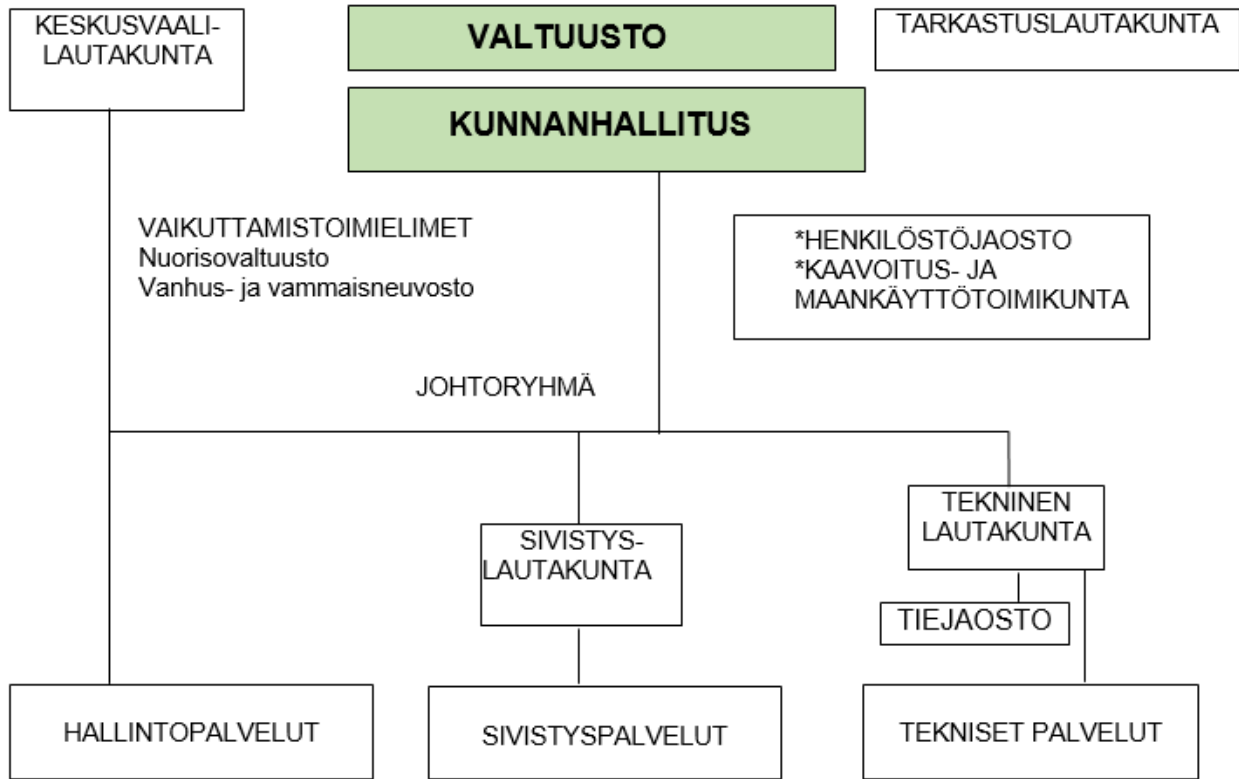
KESKUSVAALI-LAUTAKUNTA

VALTUUSTO

TARKASTUSLAUTAKUNTA

KUNNANHALLITUS

VAIKUTTAMISTOIMIELIMET
Nuorisovaltuusto
Vanhus- ja vammaisneuvosto

*HENKILÖSTÖJAOSTO
*KAAVOITUS- JA MAANKÄYTTÖTOIMIKUNTA

JOHTORYHMÄ

SIVISTYS-LAUTAKUNTA

TEKNINEN LAUTAKUNTA

TIEJAOSTO

HALLINTOPALVELUT

SIVISTYSPALVELUT

TEKNISET PALVELUT